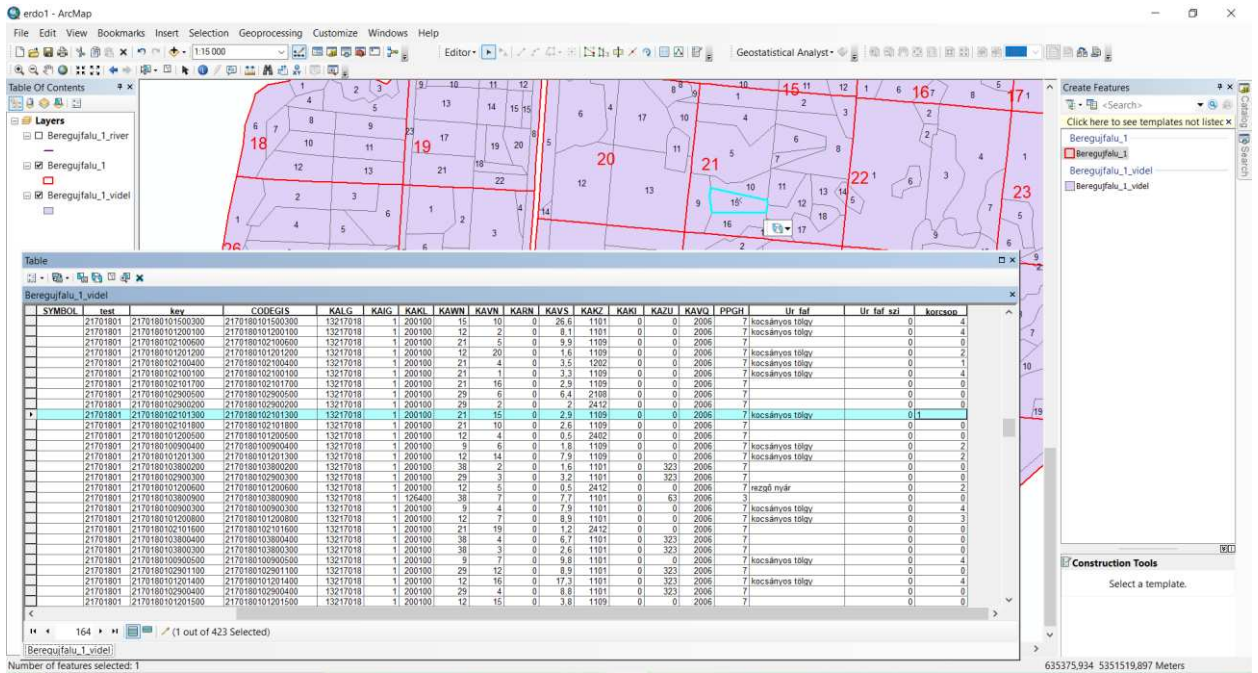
erdo1 - ArcMap

File Edit View Bookmarks Insert Selection Geoprocessing Customize Windows Help

1:15 000

Editor

Geostatistical Analyst

Table Of Contents

Layers

Beregujfalu_1_river

Beregujfalu_1

Beregujfalu_1_videl

Create Features

<Search>

Click here to see templates not listed

Beregujfalu_1

Beregujfalu_1

Beregujfalu_1_videl

Beregujfalu_1_videl

18 19 20 21 22 23 15 16 17 26

Table

Beregujfalu_1_videl

| SYMBOL | test | key | CODEGIS | KALG | KAIG | KAKL | KAWN | KAVN | KARN | KAVS | KAKZ | KAKI | KAZU | KAVQ | PPGH | Ur faf | Ur faf szi | korcsop |
|---|---|---|---|---|---|---|---|---|---|---|---|---|---|---|---|---|---|---|
| | 21701801 | 21701801015003001 | 21701801015003001 | 13217018 | 1 | 200100 | 15 | 10 | 0 | 26,6 | 1101 | 0 | 0 | 2006 | 7 | kocsányos tölgy | 0 | 4 |
| | 21701801 | 21701801012001001 | 21701801012001001 | 13217018 | 1 | 200100 | 12 | 2 | 0 | 8,1 | 1101 | 0 | 0 | 2006 | 7 | kocsányos tölgy | 0 | 4 |
| | 21701801 | 21701801021006001 | 21701801021006001 | 13217018 | 1 | 200100 | 21 | 5 | 0 | 9,9 | 1109 | 0 | 0 | 2006 | 7 | | 0 | 0 |
| | 21701801 | 21701801012012001 | 21701801012012001 | 13217018 | 1 | 200100 | 12 | 20 | 0 | 1,6 | 1109 | 0 | 0 | 2006 | 7 | kocsányos tölgy | 0 | 2 |
| | 21701801 | 21701801021004001 | 21701801021004001 | 13217018 | 1 | 200100 | 21 | 4 | 0 | 3,5 | 1202 | 0 | 0 | 2006 | 7 | kocsányos tölgy | 0 | 1 |
| | 21701801 | 21701801021001001 | 21701801021001001 | 13217018 | 1 | 200100 | 21 | 1 | 0 | 3,3 | 1109 | 0 | 0 | 2006 | 7 | kocsányos tölgy | 0 | 4 |
| | 21701801 | 21701801021017001 | 21701801021017001 | 13217018 | 1 | 200100 | 21 | 16 | 0 | 2,9 | 1109 | 0 | 0 | 2006 | 7 | | 0 | 0 |
| | 21701801 | 21701801029005001 | 21701801029005001 | 13217018 | 1 | 200100 | 29 | 6 | 0 | 6,4 | 2108 | 0 | 0 | 2006 | 7 | | 0 | 0 |
| | 21701801 | 21701801029002001 | 21701801029002001 | 13217018 | 1 | 200100 | 29 | 2 | 0 | 2 | 2412 | 0 | 0 | 2006 | 7 | | 0 | 0 |
| ▸ | 21701801 | 21701801021013001 | 21701801021013001 | 13217018 | 1 | 200100 | 21 | 15 | 0 | 2,9 | 1109 | 0 | 0 | 2006 | 7 | kocsányos tölgy | 0 | 1 |
| | 21701801 | 21701801021018001 | 21701801021018001 | 13217018 | 1 | 200100 | 21 | 10 | 0 | 2,6 | 1109 | 0 | 0 | 2006 | 7 | | 0 | 0 |
| | 21701801 | 21701801012005001 | 21701801012005001 | 13217018 | 1 | 200100 | 12 | 4 | 0 | 0,5 | 2402 | 0 | 0 | 2006 | 7 | | 0 | 0 |
| | 21701801 | 21701801009004001 | 21701801009004001 | 13217018 | 1 | 200100 | 9 | 6 | 0 | 1,8 | 1109 | 0 | 0 | 2006 | 7 | kocsányos tölgy | 0 | 2 |
| | 21701801 | 21701801012013001 | 21701801012013001 | 13217018 | 1 | 200100 | 12 | 14 | 0 | 7,9 | 1109 | 0 | 0 | 2006 | 7 | kocsányos tölgy | 0 | 2 |
| | 21701801 | 21701801038002001 | 21701801038002001 | 13217018 | 1 | 200100 | 38 | 2 | 0 | 1,6 | 1101 | 0 | 323 | 2006 | 7 | | 0 | 0 |
| | 21701801 | 21701801029003001 | 21701801029003001 | 13217018 | 1 | 200100 | 29 | 3 | 0 | 3,2 | 1101 | 0 | 323 | 2006 | 7 | | 0 | 0 |
| | 21701801 | 21701801012006001 | 21701801012006001 | 13217018 | 1 | 200100 | 12 | 5 | 0 | 0,5 | 2412 | 0 | 0 | 2006 | 7 | rezgő nyár | 0 | 2 |
| | 21701801 | 21701801038009001 | 21701801038009001 | 13217018 | 1 | 126400 | 38 | 7 | 0 | 7,7 | 1101 | 0 | 63 | 2006 | 3 | | 0 | 0 |
| | 21701801 | 21701801009003001 | 21701801009003001 | 13217018 | 1 | 200100 | 9 | 4 | 0 | 7,9 | 1101 | 0 | 0 | 2006 | 7 | kocsányos tölgy | 0 | 4 |
| | 21701801 | 21701801012008001 | 21701801012008001 | 13217018 | 1 | 200100 | 12 | 7 | 0 | 8,9 | 1101 | 0 | 0 | 2006 | 7 | kocsányos tölgy | 0 | 3 |
| | 21701801 | 21701801021016001 | 21701801021016001 | 13217018 | 1 | 200100 | 21 | 19 | 0 | 1,2 | 2412 | 0 | 0 | 2006 | 7 | | 0 | 0 |
| | 21701801 | 21701801038004001 | 21701801038004001 | 13217018 | 1 | 200100 | 38 | 4 | 0 | 6,7 | 1101 | 0 | 323 | 2006 | 7 | | 0 | 0 |
| | 21701801 | 21701801038003001 | 21701801038003001 | 13217018 | 1 | 200100 | 38 | 3 | 0 | 2,6 | 1101 | 0 | 323 | 2006 | 7 | | 0 | 0 |
| | 21701801 | 21701801009005001 | 21701801009005001 | 13217018 | 1 | 200100 | 9 | 7 | 0 | 9,8 | 1101 | 0 | 0 | 2006 | 7 | kocsányos tölgy | 0 | 4 |
| | 21701801 | 21701801029011001 | 21701801029011001 | 13217018 | 1 | 200100 | 29 | 12 | 0 | 8,9 | 1101 | 0 | 323 | 2006 | 7 | | 0 | 0 |
| | 21701801 | 21701801012014001 | 21701801012014001 | 13217018 | 1 | 200100 | 12 | 16 | 0 | 17,3 | 1101 | 0 | 323 | 2006 | 7 | kocsányos tölgy | 0 | 4 |
| | 21701801 | 21701801029004001 | 21701801029004001 | 13217018 | 1 | 200100 | 29 | 4 | 0 | 8,8 | 1101 | 0 | 323 | 2006 | 7 | | 0 | 0 |
| | 21701801 | 21701801012015001 | 21701801012015001 | 13217018 | 1 | 200100 | 12 | 15 | 0 | 3,8 | 1109 | 0 | 0 | 2006 | 7 | | 0 | 0 |

164 (1 out of 423 Selected)

Beregujfalu_1_videl

Construction Tools

Select a template.

Number of features selected: 1

635375,934 5351519,897 Meters